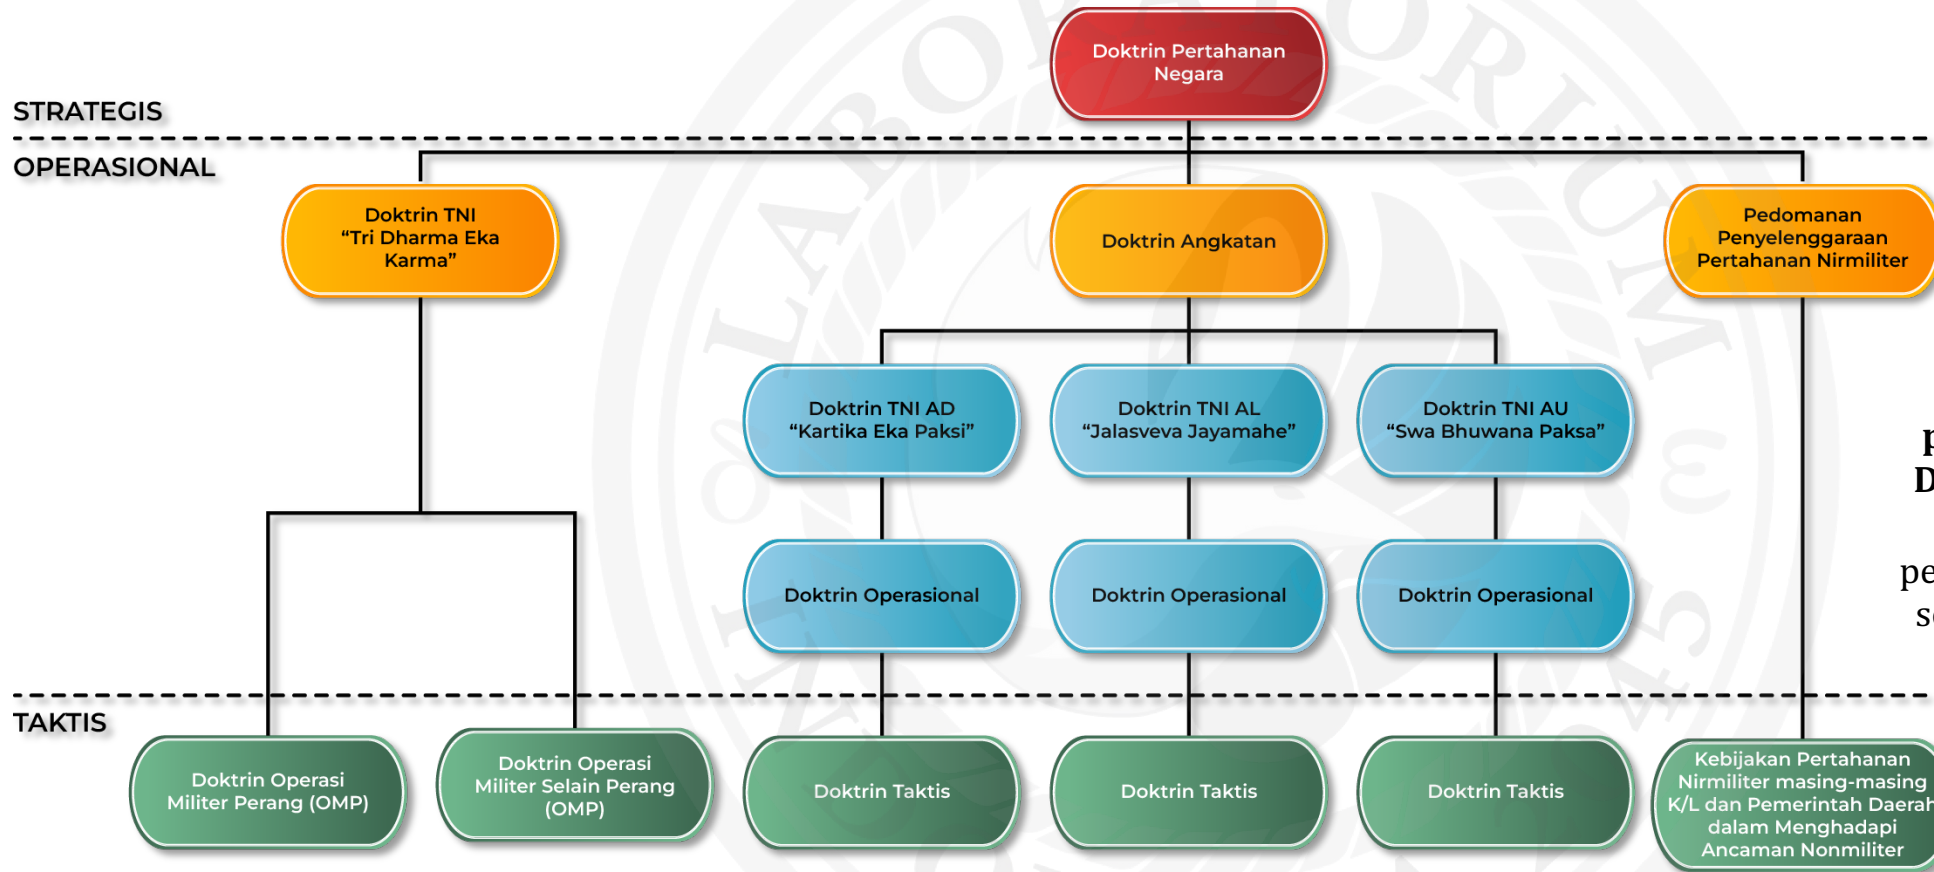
STRATEGIS

Doktrin Pertahanan Negara

OPERASIONAL

Doktrin TNI "Tri Dharma Eka Karma"

Doktrin Angkatan

Pedomanan Penyelenggaraan Pertahanan Nirmiliter

Doktrin TNI AD "Kartika Eka Paksi"

Doktrin TNI AL "Jalasveva Jayamahe"

Doktrin TNI AU "Swa Bhuwana Paksa"

Doktrin Operasional

Doktrin Operasional

Doktrin Operasional

TAKTIS

Doktrin Operasi Militer Perang (OMP)

Doktrin Operasi Militer Selain Perang (OMP)

Doktrin Taktis

Doktrin Taktis

Doktrin Taktis

Kebijakan Pertahanan Nirmiliter masing-masing K/L dan Pemerintah Daerah dalam Menghadapi Ancaman Nonmiliter

P
D

pe
s